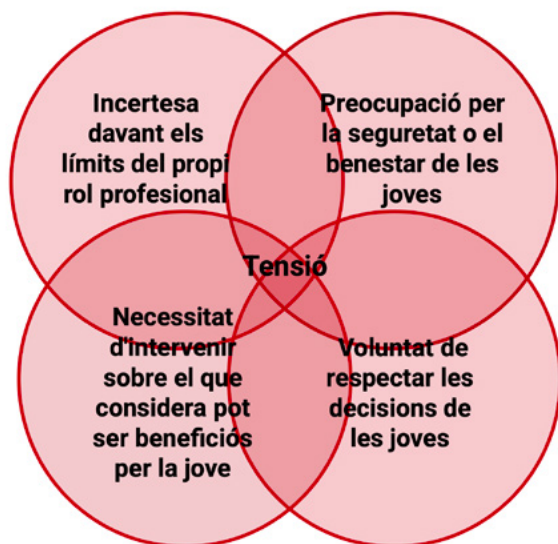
Incertesa davant els límits del propi rol profesional

Preocupació per la seguretat o el benestar de les joves

Tensió

Necessitat d'intervenir sobre el que considera pot ser beneficiós per la jove

Voluntat de respectar les decisions de les joves